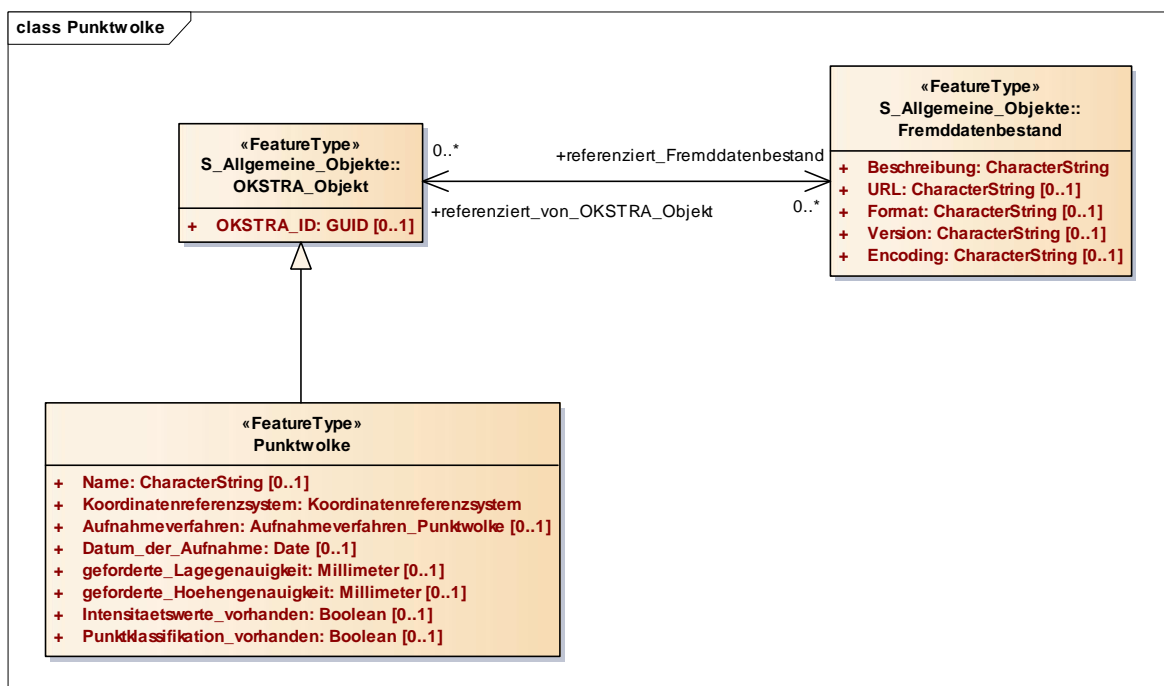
class Punktwolke

«FeatureType»
S_Allgemeine_Objekte::
OKSTRA_Objekt

+ OKSTRA_ID: GUID [0..1]

0..*

+referenziert_Fremddatenbestand

+referenziert_von_OKSTRA_Objekt

0..*

«FeatureType»
S_Allgemeine_Objekte::
Fremddatenbestand

+ Beschreibung: CharacterString
+ URL: CharacterString [0..1]
+ Format: CharacterString [0..1]
+ Version: CharacterString [0..1]
+ Encoding: CharacterString [0..1]

«FeatureType»
Punktwolke

+ Name: CharacterString [0..1]
+ Koordinatenreferenzsystem: Koordinatenreferenzsystem
+ Aufnahmeverfahren: Aufnahmeverfahren_Punktwolke [0..1]
+ Datum_der_Aufnahme: Date [0..1]
+ geforderte_Lagegenauigkeit: Millimeter [0..1]
+ geforderte_Hoehengenauigkeit: Millimeter [0..1]
+ Intensitaetswerte_vorhanden: Boolean [0..1]
+ Punktklassifikation_vorhanden: Boolean [0..1]